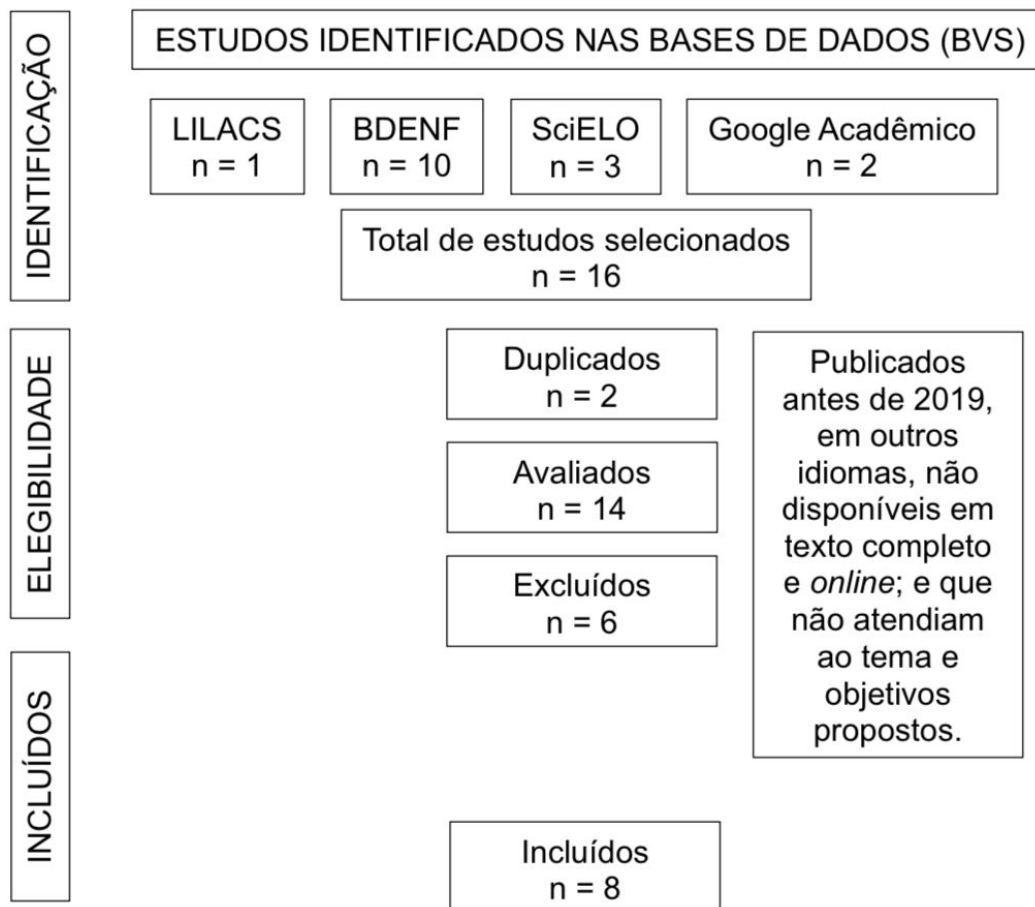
IDENTIFICAÇÃO

ESTUDOS IDENTIFICADOS NAS BASES DE DADOS (BVS)

LILACS
n = 1

BDENF
n = 10

SciELO
n = 3

Google Acadêmico
n = 2

Total de estudos selecionados
n = 16

ELEGIBILIDADE

Duplicados
n = 2

Avaliados
n = 14

Excluídos
n = 6

Publicados antes de 2019, em outros idiomas, não disponíveis em texto completo e online; e que não atendiam ao tema e objetivos propostos.

INCLUÍDOS

Incluídos
n = 8